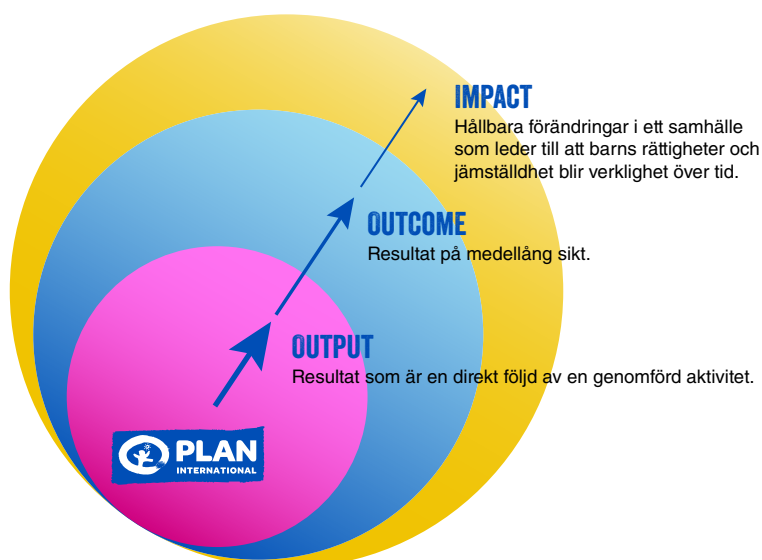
IMPACT
Hållbara förändringar i ett samhälle som leder till att barns rättigheter och jämställdhet blir verklighet över tid.

OUTCOME
Resultat på medellång sikt.

OUTPUT
Resultat som är en direkt följd av en genomförd aktivitet.

PLAN
INTERNATIONAL